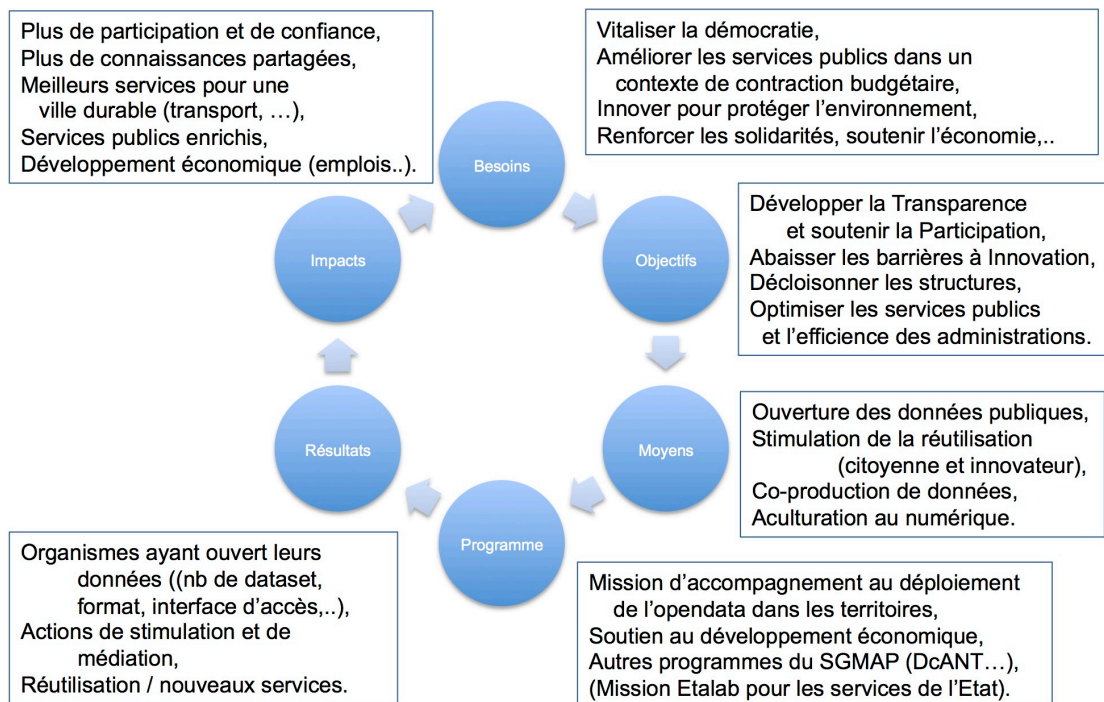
Plus de participation et de confiance,
Plus de connaissances partagées,
Meilleurs services pour une ville durable (transport, …),
Services publics enrichis,
Développement économique (emplois..).

Vitaliser la démocratie,
Améliorer les services publics dans un contexte de contraction budgétaire,
Innover pour protéger l'environnement,
Renforcer les solidarités, soutenir l'économie,..

Besoins

Objectifs

Moyens

Programme

Résultats

Impacts

Développer la Transparence et soutenir la Participation,
Abaisser les barrières à Innovation,
Décloisonner les structures,
Optimiser les services publics et l'efficience des administrations.

Ouverture des données publiques,
Stimulation de la réutilisation (citoyenne et innovateur),
Co-production de données,
Aculturation au numérique.

Organismes ayant ouvert leurs données ((nb de dataset, format, interface d'accès,..),
Actions de stimulation et de médiation,
Réutilisation / nouveaux services.

Mission d'accompagnement au déploiement de l'opendata dans les territoires,
Soutien au développement économique,
Autres programmes du SGMAP (DcANT…),
(Mission Etalab pour les services de l'Etat).